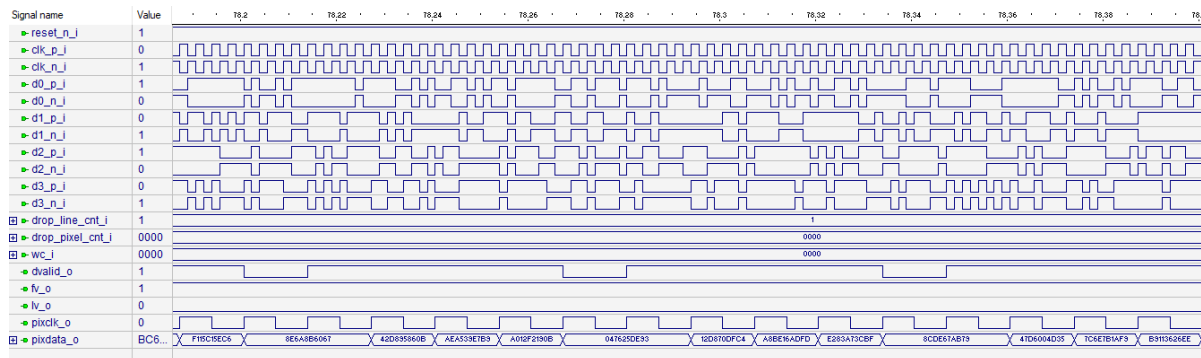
| Signal name | Value |
|---|---|
| reset_n_i | 1 |
| clk_p_i | 0 |
| clk_n_i | 1 |
| d0_p_i | 1 |
| d0_n_i | 0 |
| d1_p_i | 0 |
| d1_n_i | 1 |
| d2_p_i | 1 |
| d2_n_i | 0 |
| d3_p_i | 0 |
| d3_n_i | 1 |
| drop_line_cnt_i | 1 |
| drop_pixel_cnt_i | 0000 |
| wc_i | 0000 |
| dvalid_o | 1 |
| fv_o | 1 |
| lv_o | 0 |
| pixclk_o | 0 |
| pixdata_o | BC6... |

78,2 78,22 78,24 78,26 78,28 78,3 78,32 78,34 78,36 78,38

1

0000

0000

F115C15EC6 8E6A8B6067 42D895860B AEA539E7B3 A012F2190B 047625DE93 12D870DFC4 A8BE16ADFD E283A73CBF 8CDE67AB79 47D6004D35 7C6E7B1AF9 B9113626EE